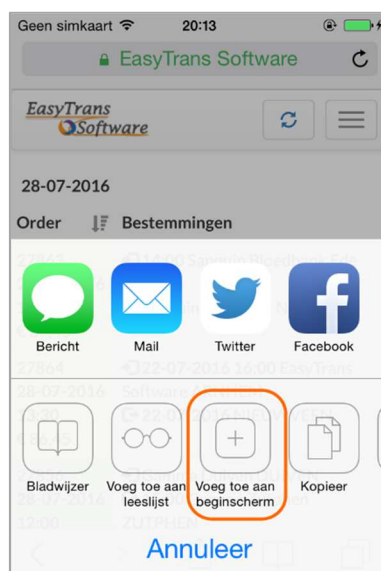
Geen simkaart 20:13

EasyTrans Software

EasyTrans Software

28-07-2016

Order Bestemmingen

Bericht Mail Twitter Facebook

Bladwijzer Voeg toe aan leeslijst Voeg toe aan beginscherm Kopieer

Annuleer